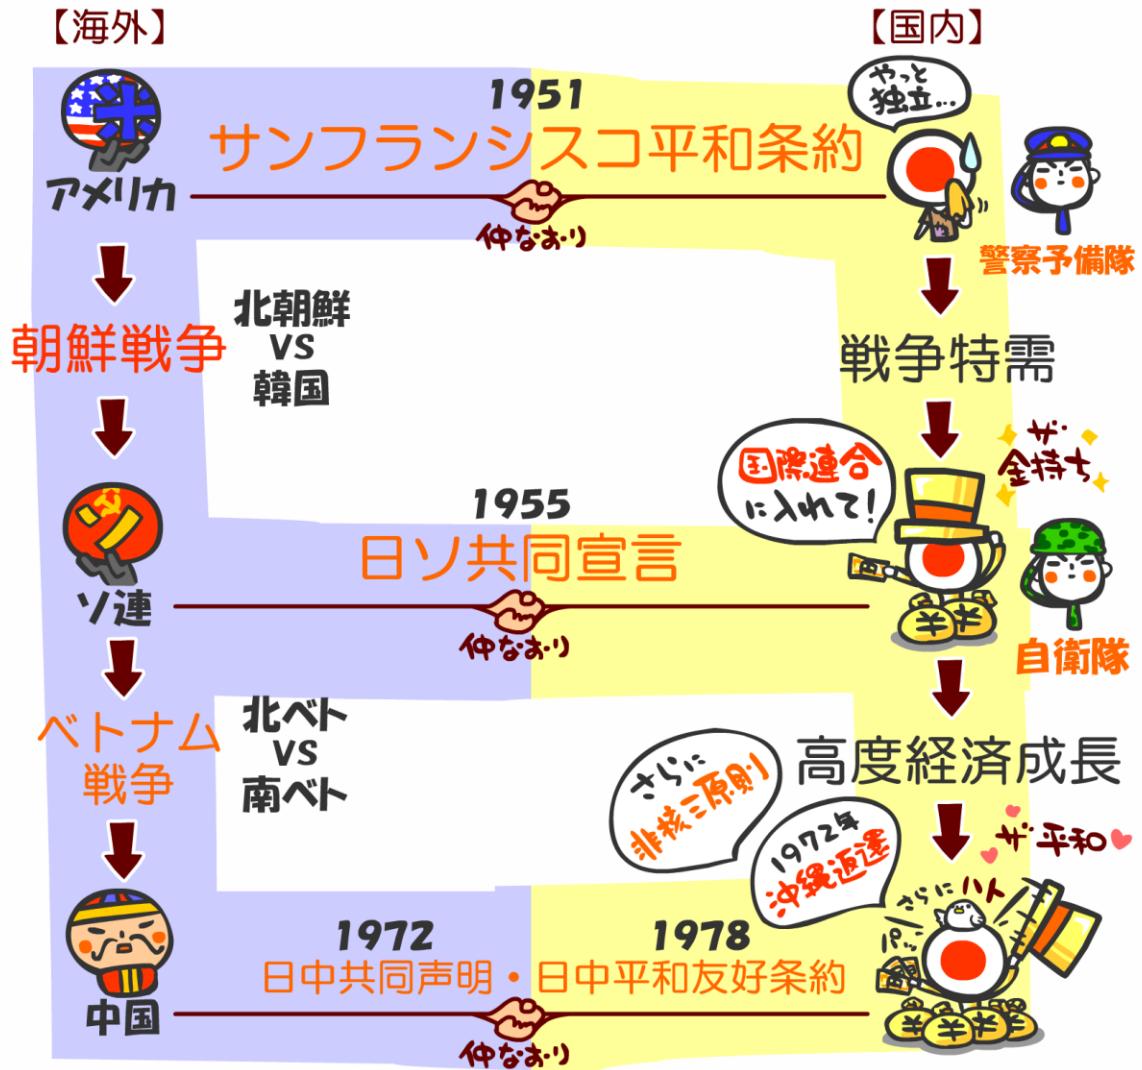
【海外】

【国内】

米

アメリカ

1951

サンフランシスコ平和条約

やっと独立…

仲なおり

警察予備隊

朝鮮戦争

北朝鮮
VS
韓国

戦争特需

ザ・金持ち

国際連合に入れて!

ソ

1955

日ソ共同宣言

ソ連

仲なおり

自衛隊

ベトナム戦争

北ベト
VS
南ベト

高度経済成長

さらに非核三原則

1972年沖縄返還

ザ・平和

さらにハト

パッ

1972

1978

日中共同声明・日中平和友好条約

中国

仲なおり